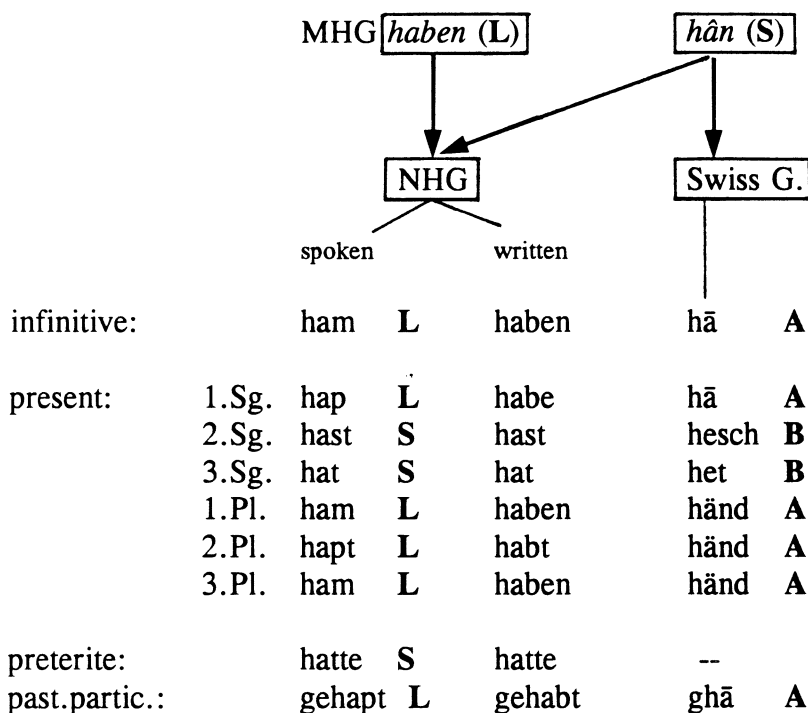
MHG *haben* (**L**) *hân* (**S**)

NHG

Swiss G.

spoken written

| | | | | | | | |
|---|---|---|---|---|---|---|---|
| infinitive: | | ham | **L** | haben | hā | **A** |
| present: | 1.Sg. | hap | **L** | habe | hā | **A** |
| | 2.Sg. | hast | **S** | hast | hesch | **B** |
| | 3.Sg. | hat | **S** | hat | het | **B** |
| | 1.Pl. | ham | **L** | haben | händ | **A** |
| | 2.Pl. | hapt | **L** | habt | händ | **A** |
| | 3.Pl. | ham | **L** | haben | händ | **A** |
| preterite: | | hatte | **S** | hatte | -- | |
| past.partic.: | | gehapt | **L** | gehabt | ghā | **A** |